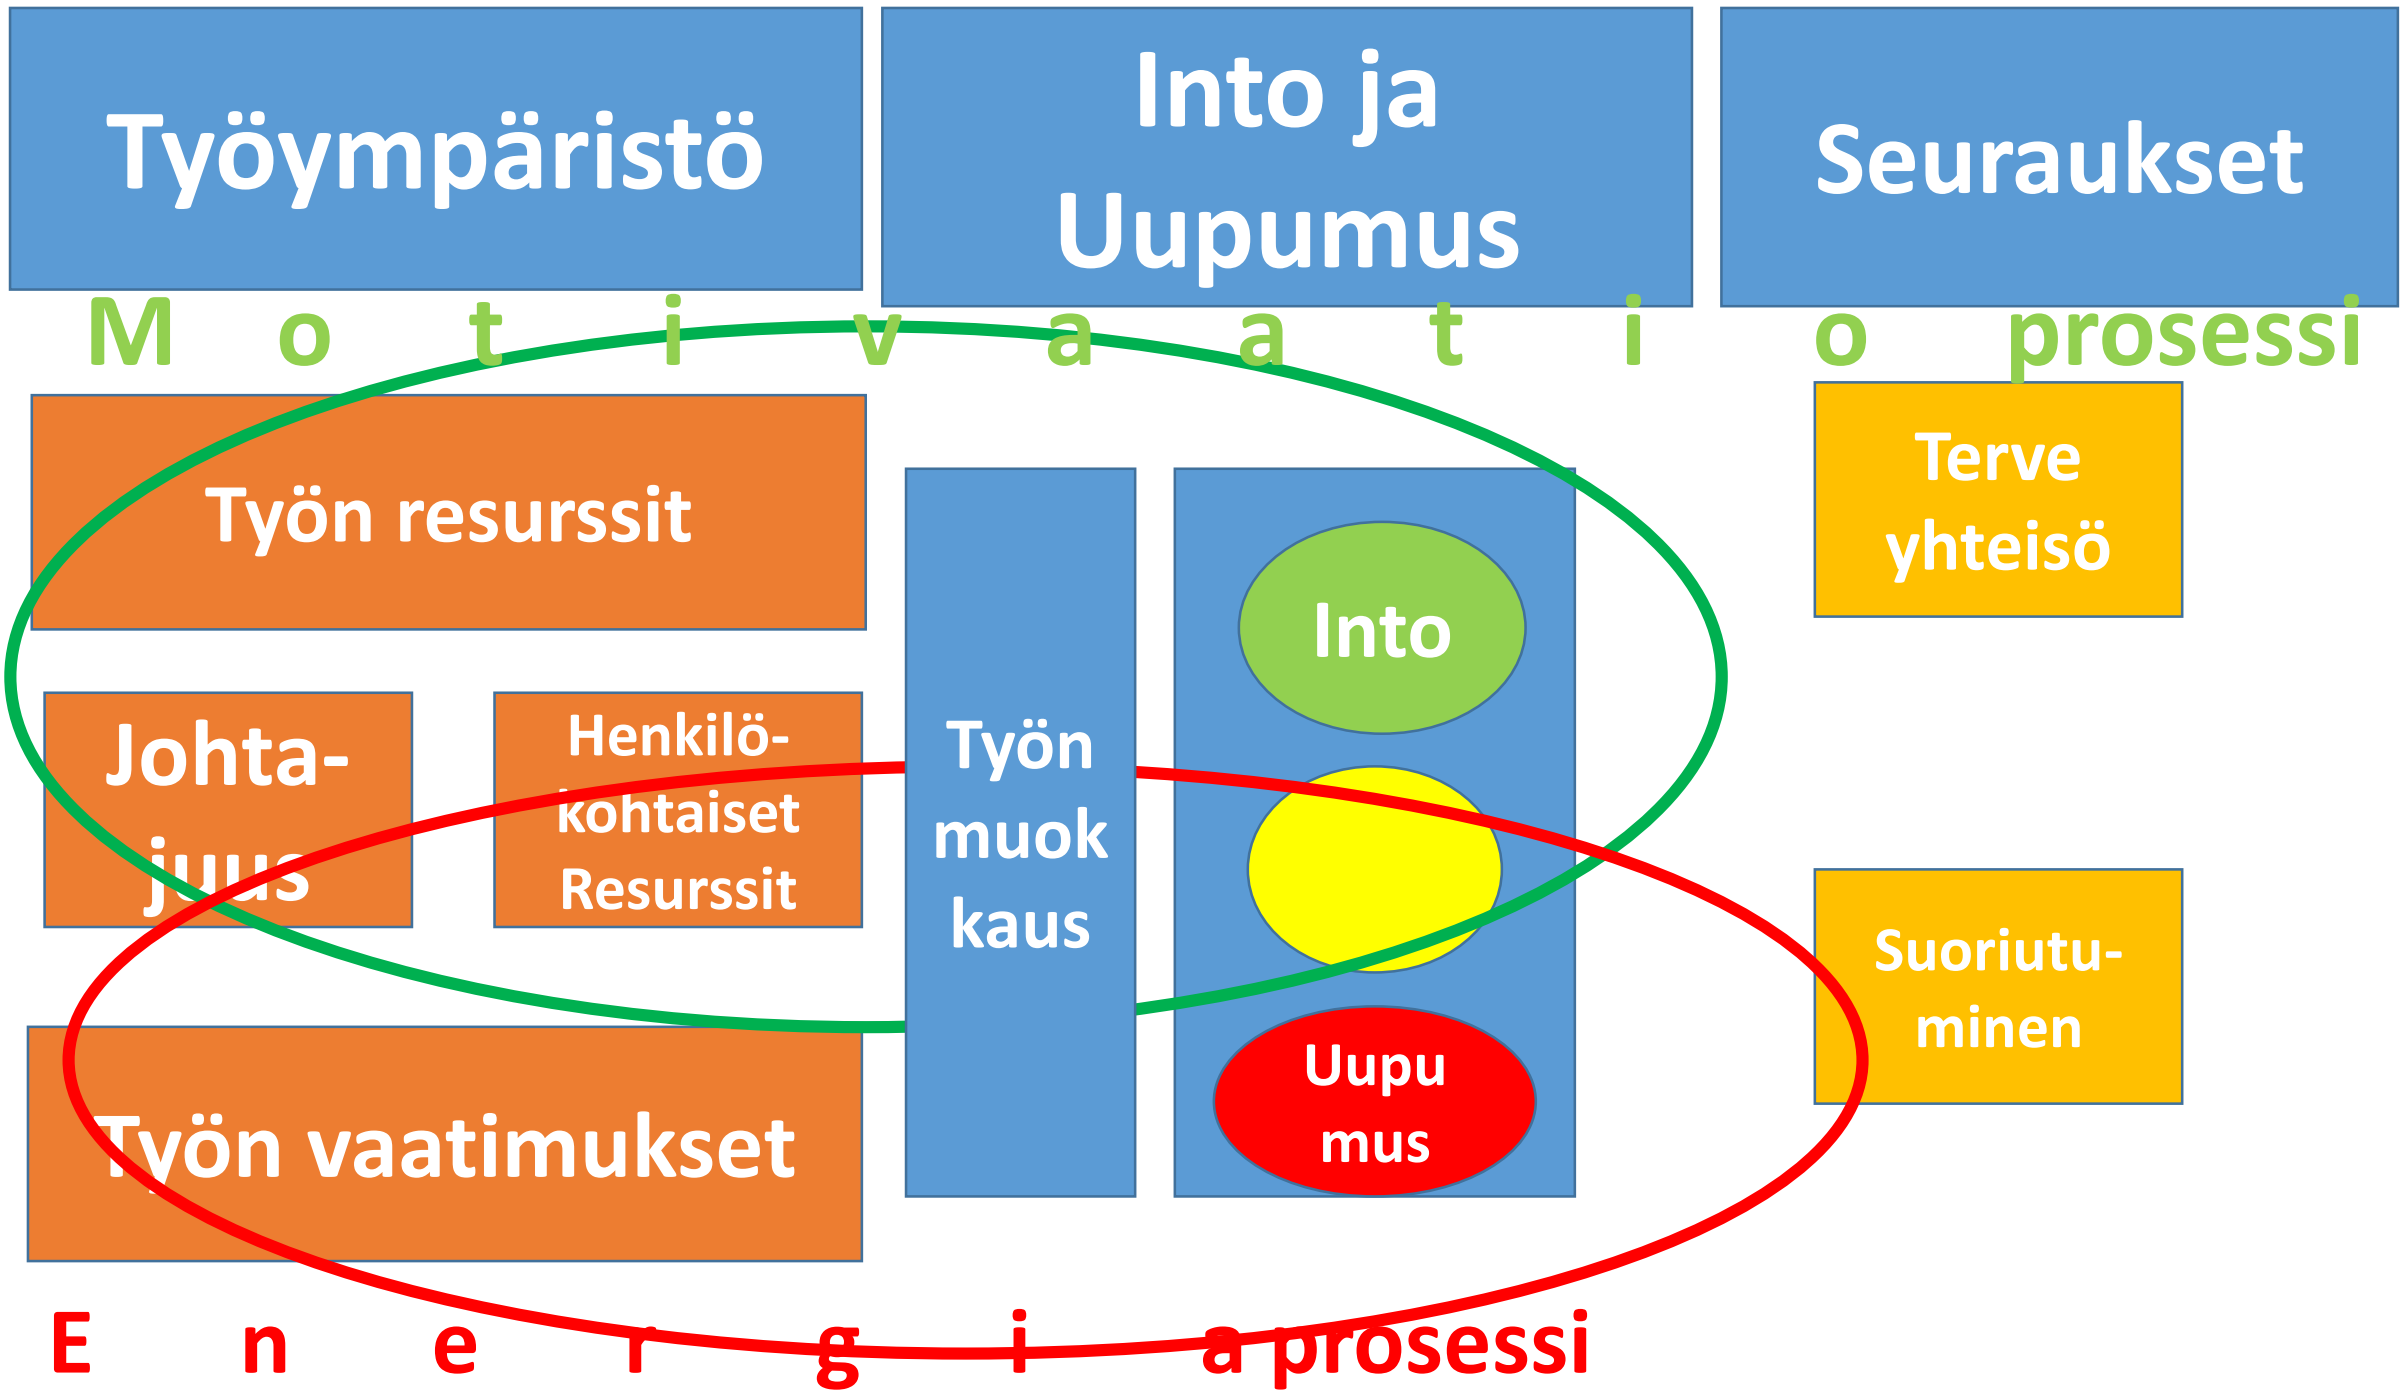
Työympäristö

Into ja Uupumus

Seuraukset

M o t i v a a t i o prosessi

Työn resurssit

Johta-juus

Henkilö-kohtaiset Resurssit

Työn muok kaus

Into

Uupu mus

Terve yhteisö

Suoriutu-minen

Työn vaatimukset

E n e r g i a prosessi